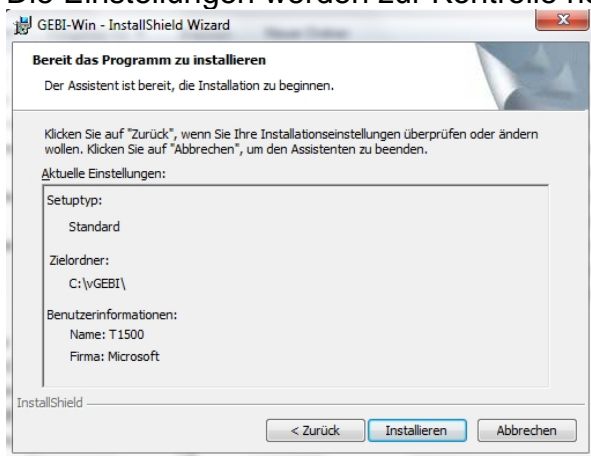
Die Einstellungen werden zur Kontrolle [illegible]

GEBI-Win - InstallShield Wizard

Bereit das Programm zu installieren

Der Assistent ist bereit, die Installation zu beginnen.

Klicken Sie auf "Zurück", wenn Sie Ihre Installationseinstellungen überprüfen oder ändern wollen. Klicken Sie auf "Abbrechen", um den Assistenten zu beenden.

Aktuelle Einstellungen:

Setuptyp:

Standard

Zielordner:

C:\vGEBI\

Benutzerinformationen:

Name: T1500

Firma: Microsoft

InstallShield

< Zurück | Installieren | Abbrechen